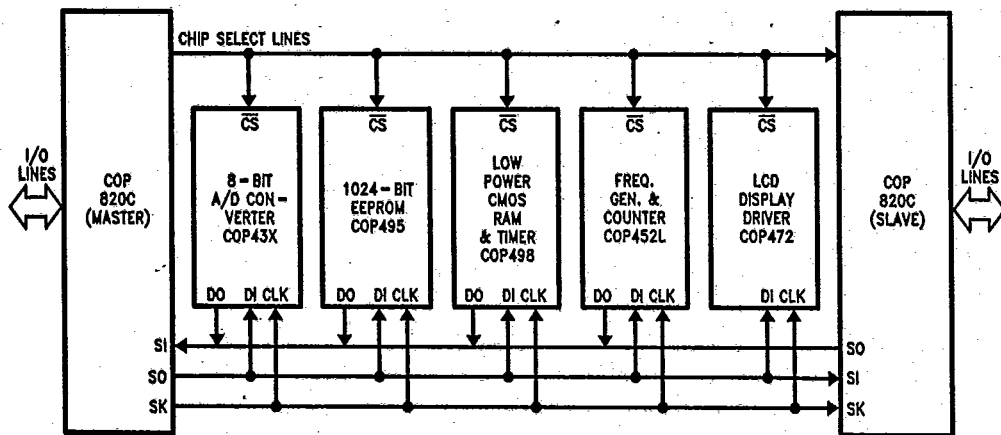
CHIP SELECT LINES

I/O LINES

COP 820C (MASTER)

SI
SO
SK

$\overline{CS}$
8 – BIT A/D CON-VERTER COP43X
DO DI CLK

$\overline{CS}$
1024 – BIT EEPROM COP495
DO DI CLK

$\overline{CS}$
LOW POWER CMOS RAM & TIMER COP498
DO DI CLK

$\overline{CS}$
FREQ. GEN. & COUNTER COP452L
DO DI CLK

$\overline{CS}$
LCD DISPLAY DRIVER COP472
DI CLK

COP 820C (SLAVE)

SO
SI
SK

I/O LINES